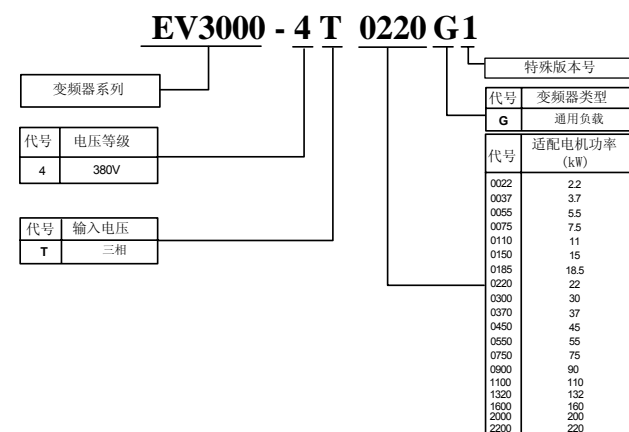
EV3000 - 4 T 0220 G 1

特殊版本号

变频器系列

| 代号 | 变频器类型 |
|---|---|
| G | 通用负载 |

| 代号 | 电压等级 |
|---|---|
| 4 | 380V |

| 代号 | 适配电机功率 (kW) |
|---|---|
| 0022 | 2.2 |
| 0037 | 3.7 |
| 0055 | 5.5 |
| 0075 | 7.5 |
| 0110 | 11 |
| 0150 | 15 |
| 0185 | 18.5 |
| 0220 | 22 |
| 0300 | 30 |
| 0370 | 37 |
| 0450 | 45 |
| 0550 | 55 |
| 0750 | 75 |
| 0900 | 90 |
| 1100 | 110 |
| 1320 | 132 |
| 1600 | 160 |
| 2000 | 200 |
| 2200 | 220 |

| 代号 | 输入电压 |
|---|---|
| T | 三相 |